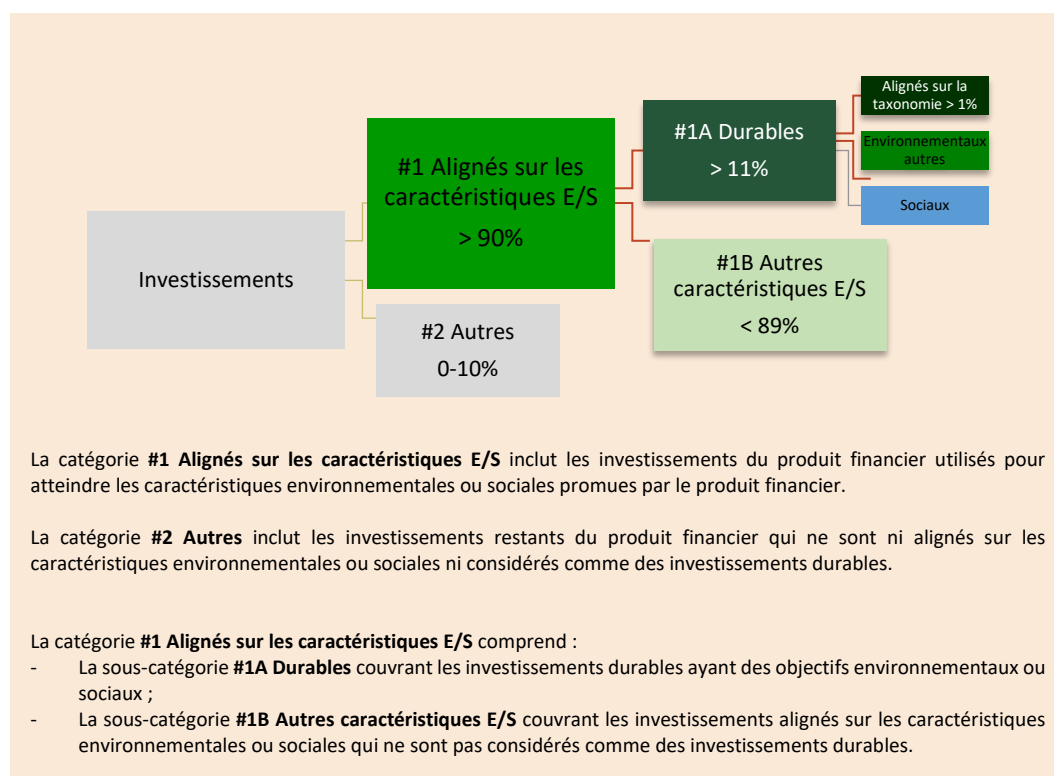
Investissements

#1 Alignés sur les caractéristiques E/S

> 90%

#2 Autres

0-10%

#1A Durables

> 11%

#1B Autres caractéristiques E/S

< 89%

Alignés sur la taxonomie > 1%

Environnementaux autres

Sociaux

La catégorie **#1 Alignés sur les caractéristiques E/S** inclut les investissements du produit financier utilisés pour atteindre les caractéristiques environnementales ou sociales promues par le produit financier.

La catégorie **#2 Autres** inclut les investissements restants du produit financier qui ne sont ni alignés sur les caractéristiques environnementales ou sociales ni considérés comme des investissements durables.

La catégorie **#1 Alignés sur les caractéristiques E/S** comprend :
- La sous-catégorie **#1A Durables** couvrant les investissements durables ayant des objectifs environnementaux ou sociaux ;
- La sous-catégorie **#1B Autres caractéristiques E/S** couvrant les investissements alignés sur les caractéristiques environnementales ou sociales qui ne sont pas considérés comme des investissements durables.